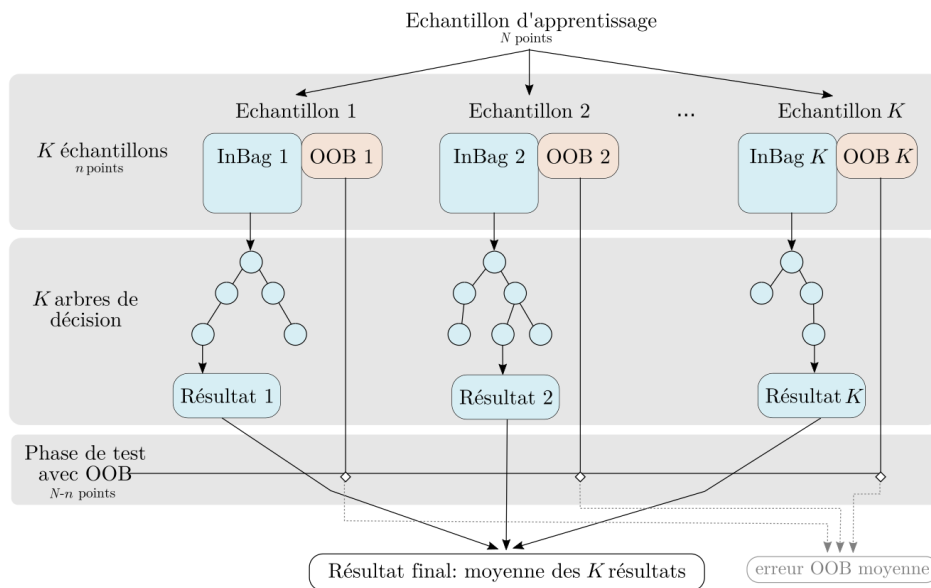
Echantillon d'apprentissage
$N$ points

Echantillon 1

Echantillon 2

...

Echantillon $K$

$K$ échantillons
$n$ points

InBag 1

OOB 1

InBag 2

OOB 2

InBag $K$

OOB $K$

$K$ arbres de décision

Résultat 1

Résultat 2

Résultat $K$

Phase de test avec OOB
$N$-$n$ points

Résultat final: moyenne des $K$ résultats

erreur OOB moyenne